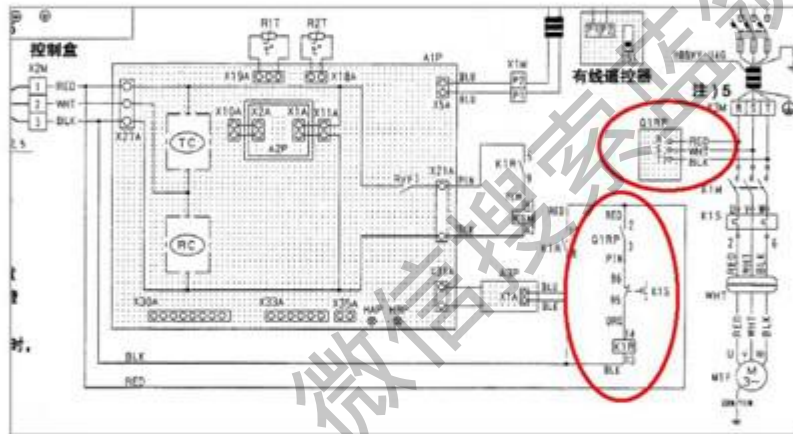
控制盒
X2M
1 RED
2 WHT
3 BLK
X27A
R1T
R2T
X19A
X18A
A1P
X10A
X2A
X1A
X11A
A2P
TC
RC
BLK
X5A
X1M
P2
P1
有线遥控器
注）5
X21A
RyF1
PIN
K1R
BLK
RED
Q1RP
RED
WHT
BLK
RED
Q1RP
PIN
K1R
A3P
X7A
BLU
BLK
95
96
K1S
ORG
K1R
BLK
X30A
X33A
X35A
HAP
BLK
RED
X1M
R S T
K1S
WHT
RED
WHT
BLK
U V W
M1F
M 3~
2.5
时。
微信搜索结果